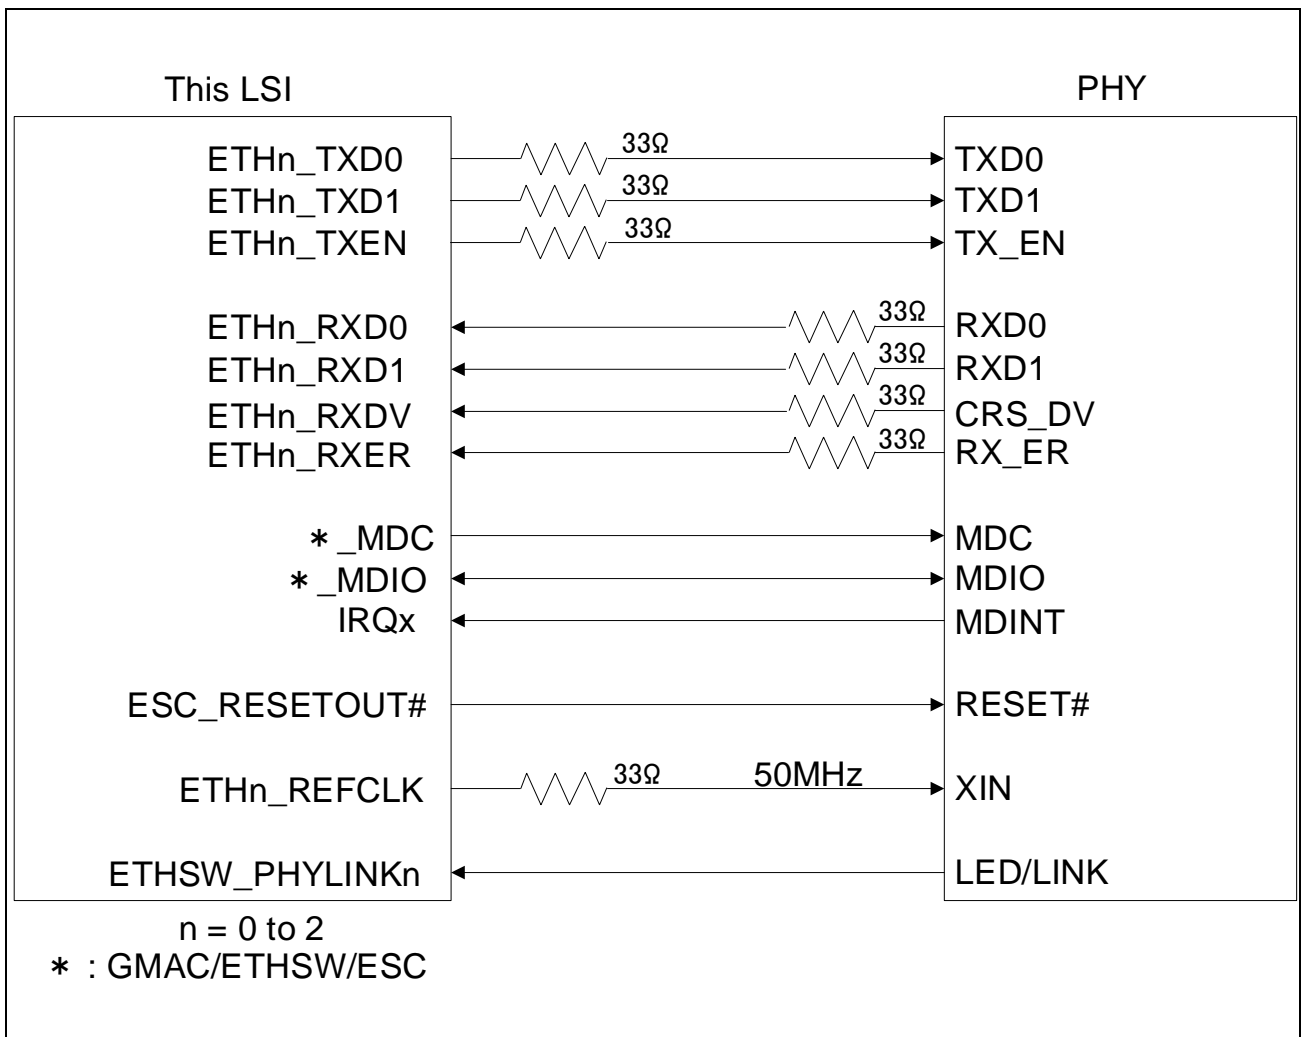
This LSI

PHY

ETHn_TXD0
ETHn_TXD1
ETHn_TXEN

33Ω
33Ω
33Ω

TXD0
TXD1
TX_EN

ETHn_RXD0
ETHn_RXD1
ETHn_RXDV
ETHn_RXER

33Ω
33Ω
33Ω
33Ω

RXD0
RXD1
CRS_DV
RX_ER

∗_MDC
∗_MDIO
IRQx

MDC
MDIO
MDINT

ESC_RESETOUT#

RESET#

ETHn_REFCLK

33Ω
50MHz

XIN

ETHSW_PHYLINKn

LED/LINK

n = 0 to 2
∗ : GMAC/ETHSW/ESC